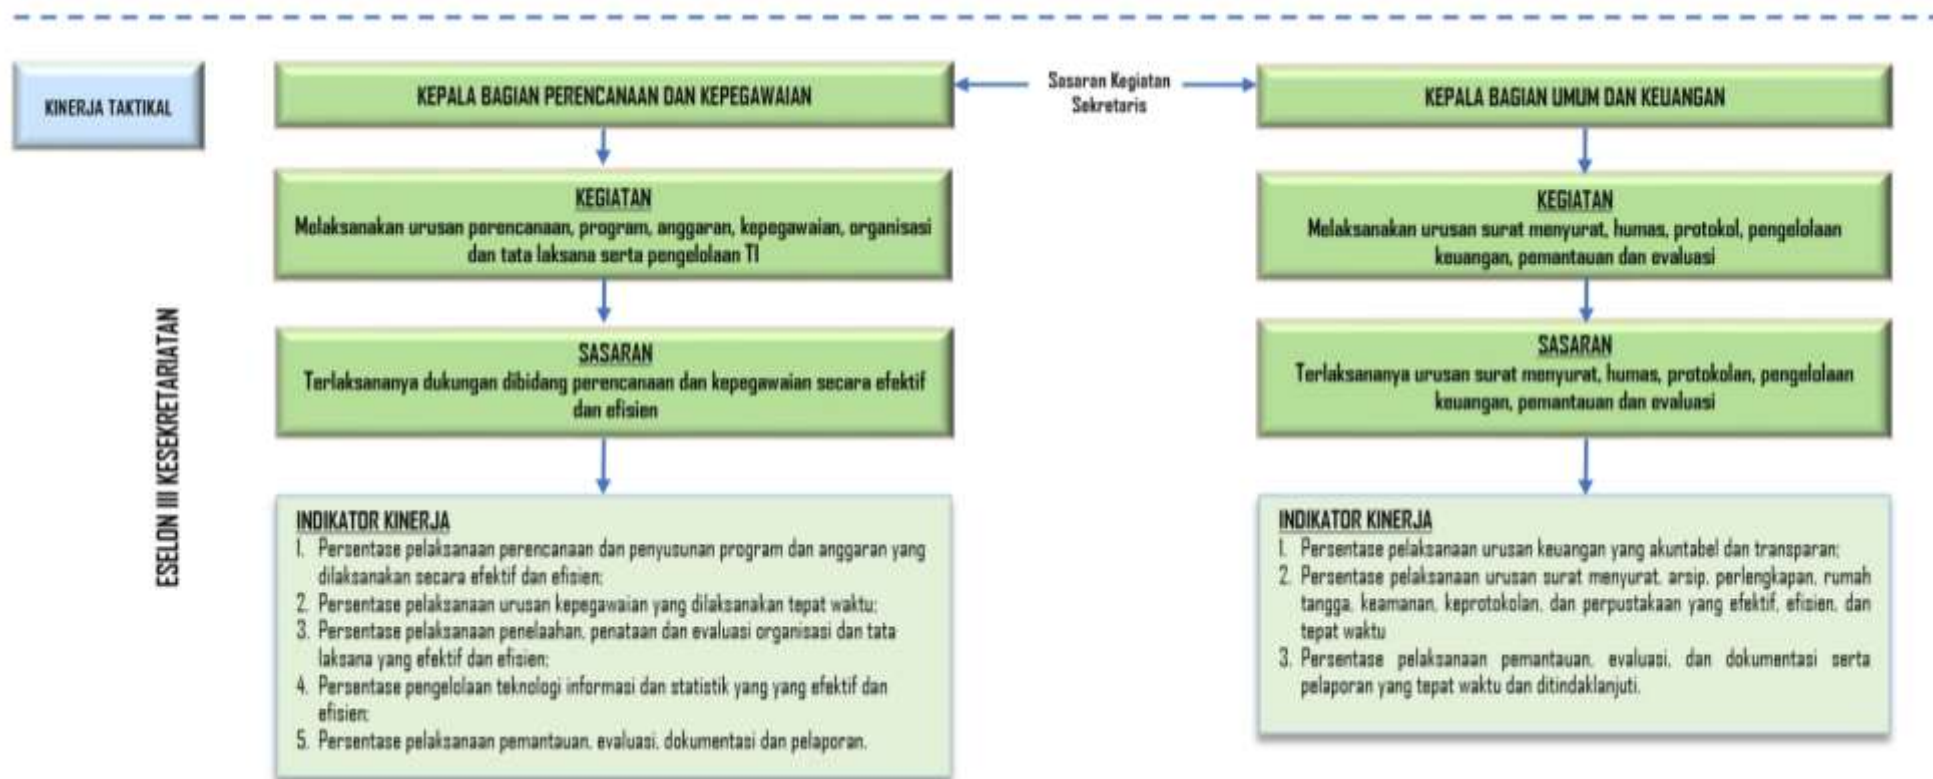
KINERJA TAKTIKAL

ESELON III KESEKRETARIATAN

Sasaran Kegiatan Sekretaris

KEPALA BAGIAN PERENCANAAN DAN KEPEGAWAIAN

KEGIATAN
Melaksanakan urusan perencanaan, program, anggaran, kepegawaian, organisasi dan tata laksana serta pengelolaan TI

SASARAN
Terlaksananya dukungan dibidang perencanaan dan kepegawaian secara efektif dan efisien

INDIKATOR KINERJA
1. Persentase pelaksanaan perencanaan dan penyusunan program dan anggaran yang dilaksanakan secara efektif dan efisien;
2. Persentase pelaksanaan urusan kepegawaian yang dilaksanakan tepat waktu;
3. Persentase pelaksanaan penelaahan, penataan dan evaluasi organisasi dan tata laksana yang efektif dan efisien;
4. Persentase pengelolaan teknologi informasi dan statistik yang yang efektif dan efisien;
5. Persentase pelaksanaan pemantauan, evaluasi, dokumentasi dan pelaporan.

KEPALA BAGIAN UMUM DAN KEUANGAN

KEGIATAN
Melaksanakan urusan surat menyurat, humas, protokol, pengelolaan keuangan, pemantauan dan evaluasi

SASARAN
Terlaksananya urusan surat menyurat, humas, protokolan, pengelolaan keuangan, pemantauan dan evaluasi

INDIKATOR KINERJA
1. Persentase pelaksanaan urusan keuangan yang akuntabel dan transparan;
2. Persentase pelaksanaan urusan surat menyurat, arsip, perlengkapan, rumah tangga, keamanan, keprotokolan, dan perpustakaan yang efektif, efisien, dan tepat waktu
3. Persentase pelaksanaan pemantauan, evaluasi, dan dokumentasi serta pelaporan yang tepat waktu dan ditindaklanjuti.